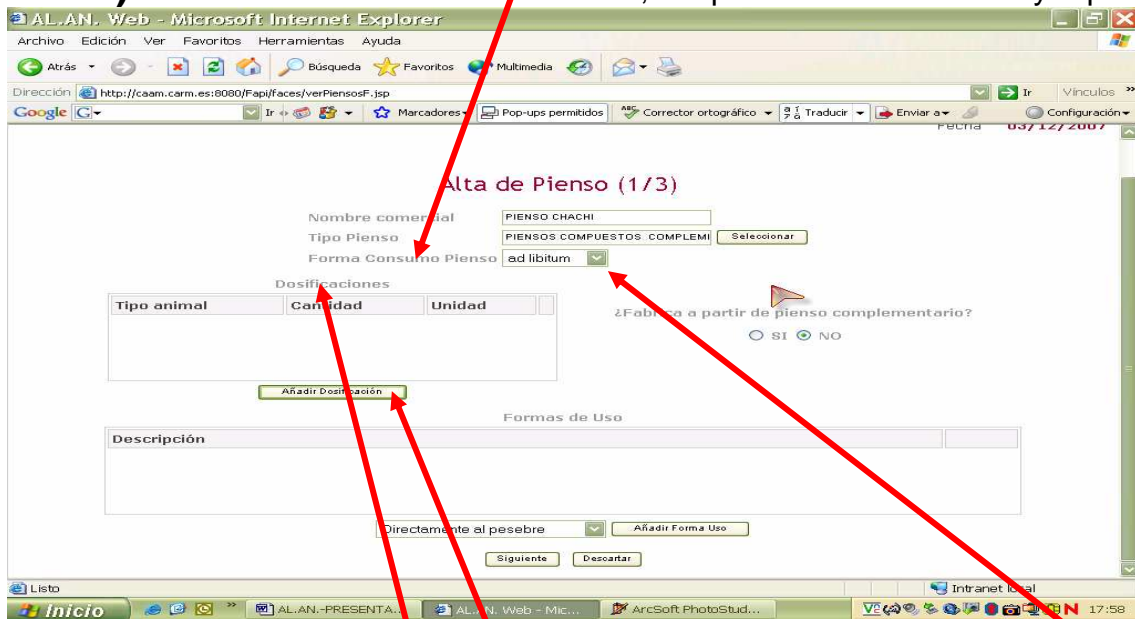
AL.AN. Web - Microsoft Internet Explorer

Archivo Edición Ver Favoritos Herramientas Ayuda

Atrás Búsqueda Favoritos Multimedia

Dirección http://caam.carm.es:8080/Fapi/faces/verPiensosF.jsp Ir Vínculos

Google Ir Marcadores Pop-ups permitidos Corrector ortográfico Traducir Enviar a Configuración

Fecha 03/12/2007

Alta de Pienso (1/3)

Nombre comercial PIENSO CHACHI

Tipo Pienso PIENSOS COMPUESTOS COMPLEMI Seleccionar

Forma Consumo Pienso ad libitum

Dosificaciones

| Tipo animal | Cantidad | Unidad |
|---|---|---|

Añadir Dosificación

¿Fabrica a partir de pienso complementario?

SI NO

Formas de Uso

| Descripción |
|---|

Directamente al pesebre Añadir Forma Uso

Siguiente Descartar

Listo Intranet local

Inicio AL.AN.-PRESENTA... AL.AN. Web - Mic... ArcSoft PhotoStud... 17:58